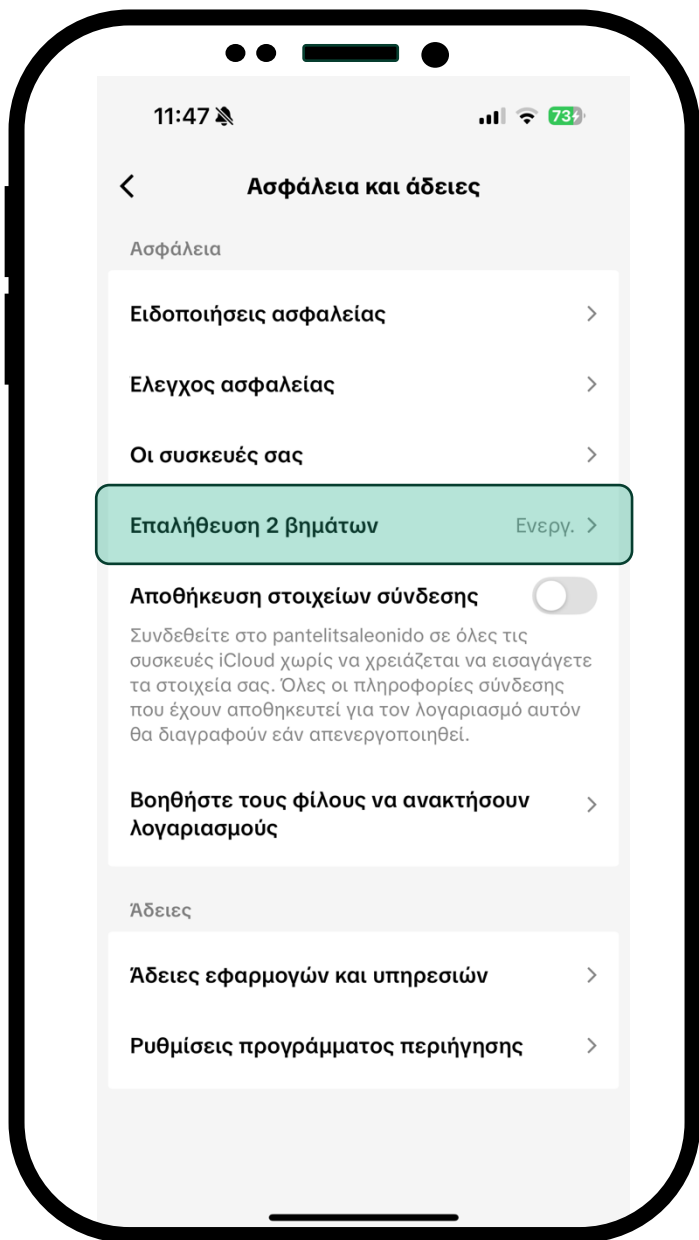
11:47

73

Ασφάλεια και άδειες

Ασφάλεια

Ειδοποιήσεις ασφαλείας

Ελεγχος ασφαλείας

Οι συσκευές σας

Επαλήθευση 2 βημάτων Ενεργ.

Αποθήκευση στοιχείων σύνδεσης

Συνδεθείτε στο pantelitsaleonido σε όλες τις συσκευές iCloud χωρίς να χρειάζεται να εισαγάγετε τα στοιχεία σας. Όλες οι πληροφορίες σύνδεσης που έχουν αποθηκευτεί για τον λογαριασμό αυτόν θα διαγραφούν εάν απενεργοποιηθεί.

Βοηθήστε τους φίλους να ανακτήσουν λογαριασμούς

Άδειες

Άδειες εφαρμογών και υπηρεσιών

Ρυθμίσεις προγράμματος περιήγησης